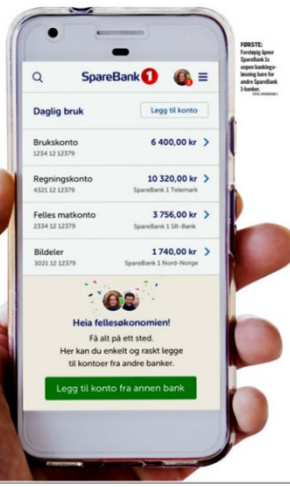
FØRSTE: Foreløpig åpner SpareBank 1s egen bankingløsning bare for andre SpareBank 1-banker.

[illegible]

SpareBank 1

Daglig bruk

Legg til konto

Brukskonto
1234 12 12379
6 400,00 kr

Regningskonto
4321 12 12379
10 320,00 kr
SpareBank 1 Telemark

Felles matkonto
2334 12 12379
3 756,00 kr
SpareBank 1 SR-Bank

Bildeler
3021 12 12379
1 740,00 kr
SpareBank 1 Nord-Norge

Heia fellesøkonomien!

Få alt på ett sted. Her kan du enkelt og raskt legge til kontoer fra andre banker.

Legg til konto fra annen bank